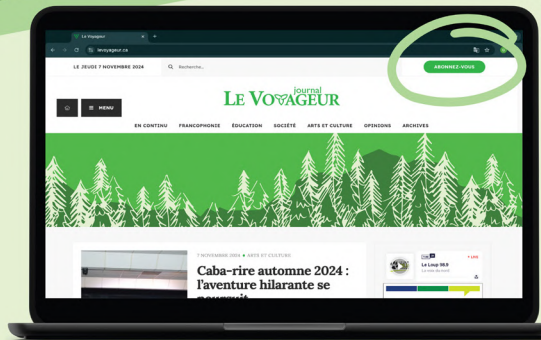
Le Voyageur

levoyageur.ca

LE JEUDI 7 NOVEMBRE 2024

Recherche...

ABONNEZ-VOUS

journal
LE VOYAGEUR

MENU

EN CONTINU FRANCOPHONIE ÉDUCATION SOCIÉTÉ ARTS ET CULTURE OPINIONS ARCHIVES

7 NOVEMBRE 2024 ● ARTS ET CULTURE

Caba-rire automne 2024 : l'aventure hilarante se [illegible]

Le Loup 98.9

LIVE